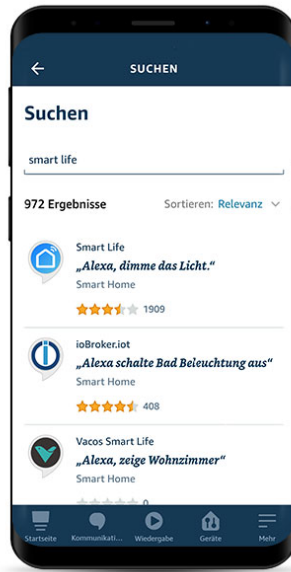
SUCHEN

Suchen

smart life

972 Ergebnisse

Sortieren: Relevanz

Smart Life
„Alexa, dimme das Licht."
Smart Home
1909

ioBroker.iot
„Alexa schalte Bad Beleuchtung aus"
Smart Home
408

Vacos Smart Life
„Alexa, zeige Wohnzimmer"
Smart Home
0

Startseite Kommunikati... Wiedergabe Geräte Mehr